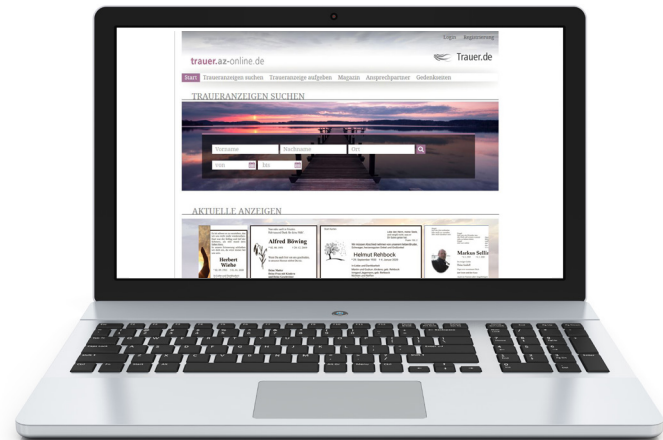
Login Registrierung

trauer.az-online.de

Trauer.de

Start Traueranzeigen suchen Traueranzeige aufgeben Magazin Ansprechpartner Gedenkseiten

TRAUERANZEIGEN SUCHEN

Vorname Nachname Ort

von bis

AKTUELLE ANZEIGEN

Herbert Wulke

Alfred Böwing

Helmut Rehbock

Markus Sell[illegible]